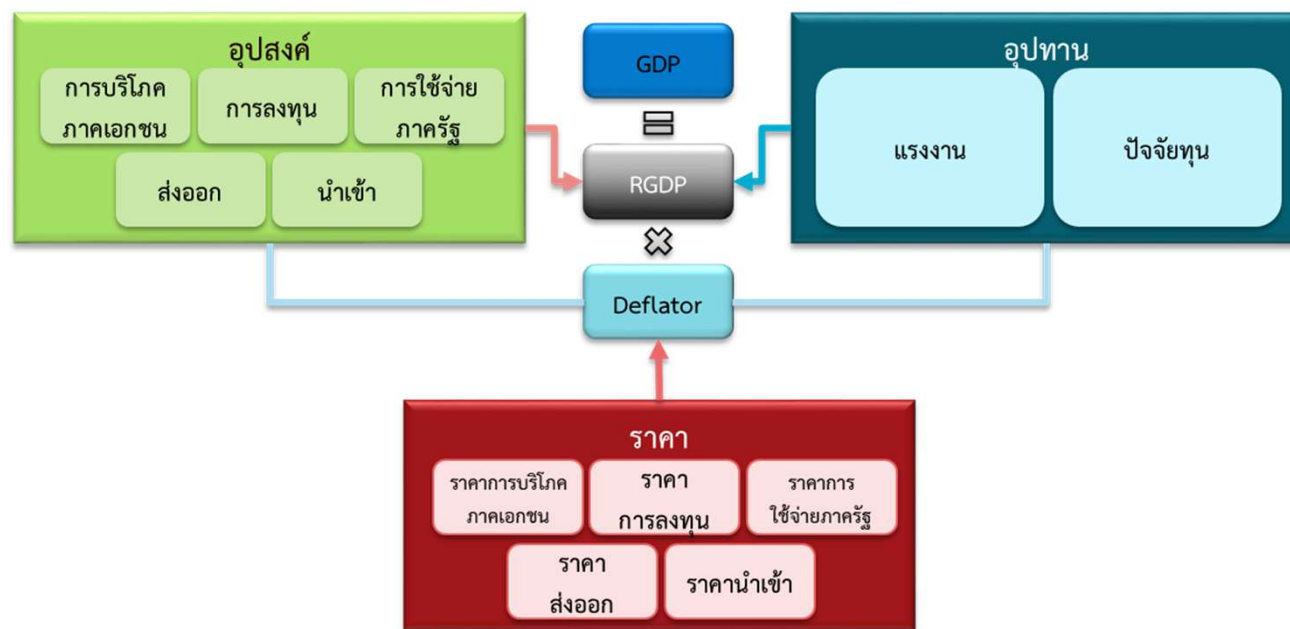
อุปสงค์

การบริโภคภาคเอกชน

การลงทุน

การใช้จ่ายภาครัฐ

ส่งออก

นำเข้า

GDP

=

RGDP

×

อุปทาน

แรงงาน

ปัจจัยทุน

Deflator

ราคา

ราคาการบริโภคภาคเอกชน

ราคาการลงทุน

ราคาการใช้จ่ายภาครัฐ

ราคาส่งออก

ราคานำเข้า